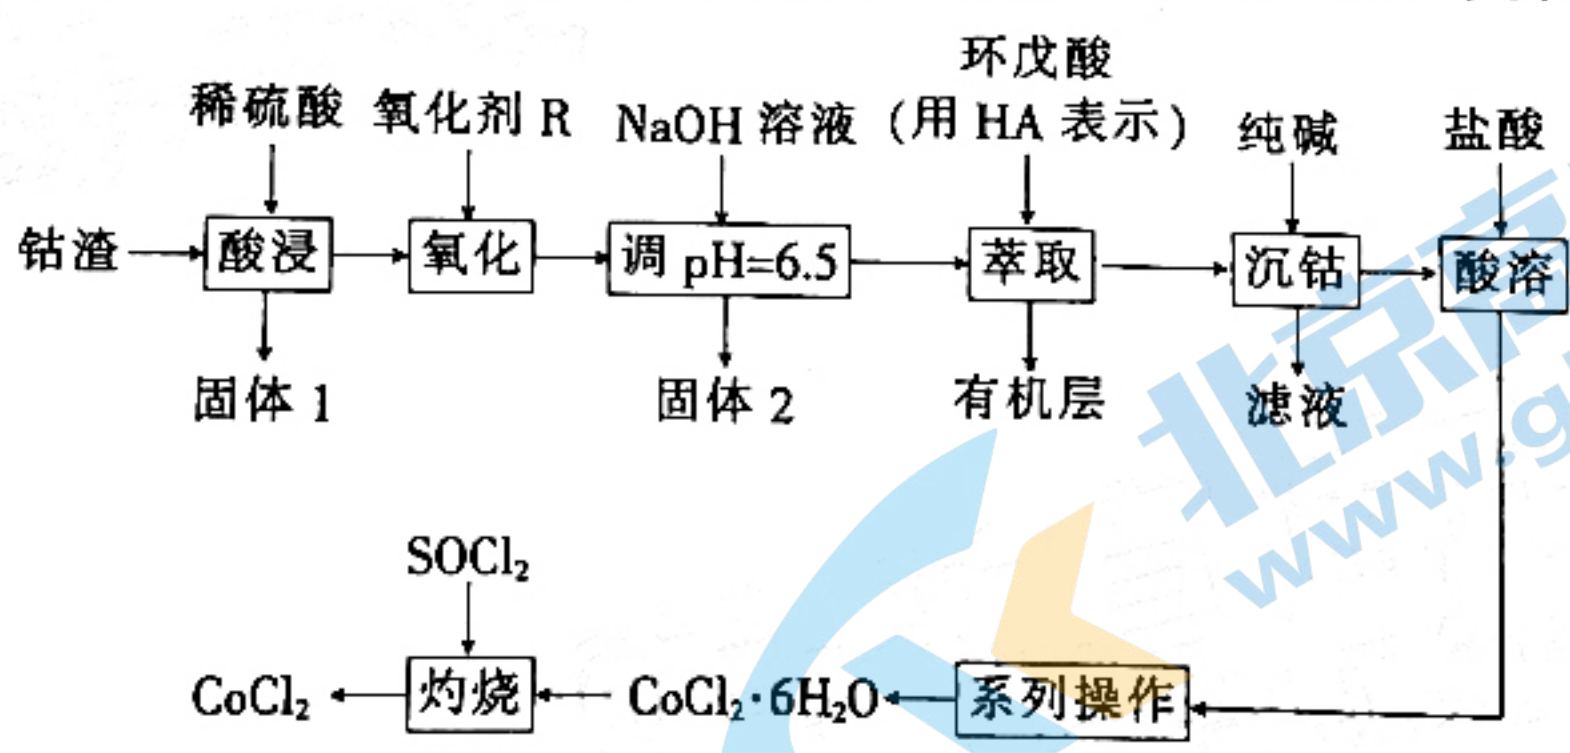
稀硫酸　氧化剂 R　NaOH 溶液　环戊酸（用 HA 表示）　纯碱　盐酸

钴渣 → 酸浸 → 氧化 → 调 pH=6.5 → 萃取 → 沉钴 → 酸溶

固体 1　固体 2　有机层　滤液

$SOCl_2$

$CoCl_2$ ← 灼烧 ← $CoCl_2\cdot 6H_2O$ ← 系列操作

www.g